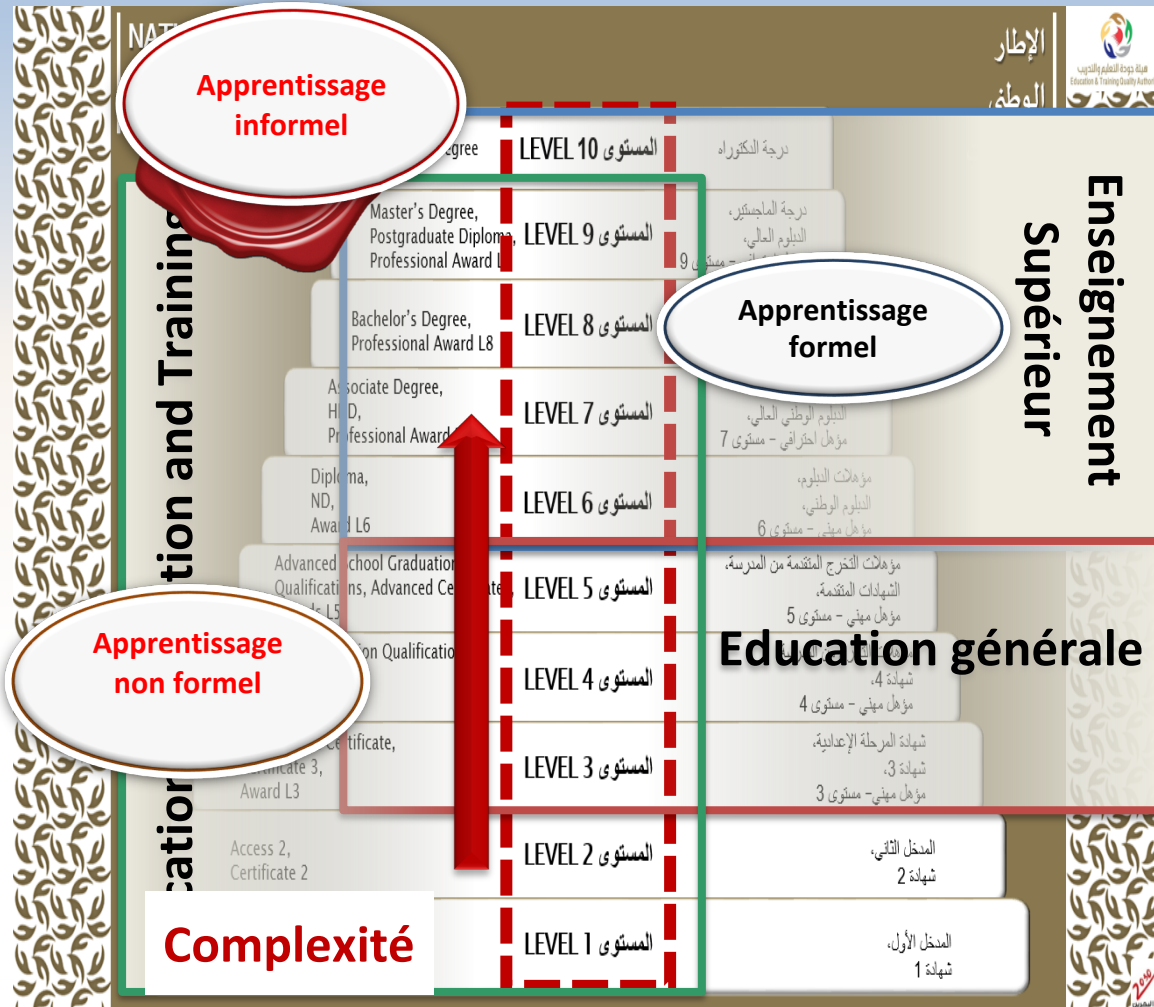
NAT

الإطار الوطني

هيئة جودة التعليم والتدريب
Education & Training Quality Authority

Apprentissage informel

egree | LEVEL 10 المستوى | درجة الدكتوراه

Master's Degree, Postgraduate Diploma, Professional Award L | LEVEL 9 المستوى | درجة الماجستير، الدبلوم العالي، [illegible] مستوى 9

Bachelor's Degree, Professional Award L8 | LEVEL 8 المستوى

Apprentissage formel

Associate Degree, HND, Professional Award | LEVEL 7 المستوى | الدبلوم الوطني العالي، مؤهل احترافي – مستوى 7

Diploma, ND, Award L6 | LEVEL 6 المستوى | مؤهلات الدبلوم، الدبلوم الوطني، مؤهل مهني – مستوى 6

Advanced School Graduation Qualifications, Advanced Certificates, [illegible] L5 | LEVEL 5 المستوى | مؤهلات التخرج المتقدمة من المدرسة، الشهادات المتقدمة، مؤهل مهني – مستوى 5

Apprentissage non formel

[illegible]on Qualificatio | LEVEL 4 المستوى | شهادة 4، مؤهل مهني – مستوى 4

Education générale

Certificate, Certificate 3, Award L3 | LEVEL 3 المستوى | شهادة المرحلة الإعدادية، شهادة 3، مؤهل مهني– مستوى 3

Access 2, Certificate 2 | LEVEL 2 المستوى | المدخل الثاني، شهادة 2

Complexité | LEVEL 1 المستوى | المدخل الأول، شهادة 1

cation and Training

Enseignement Supérieur